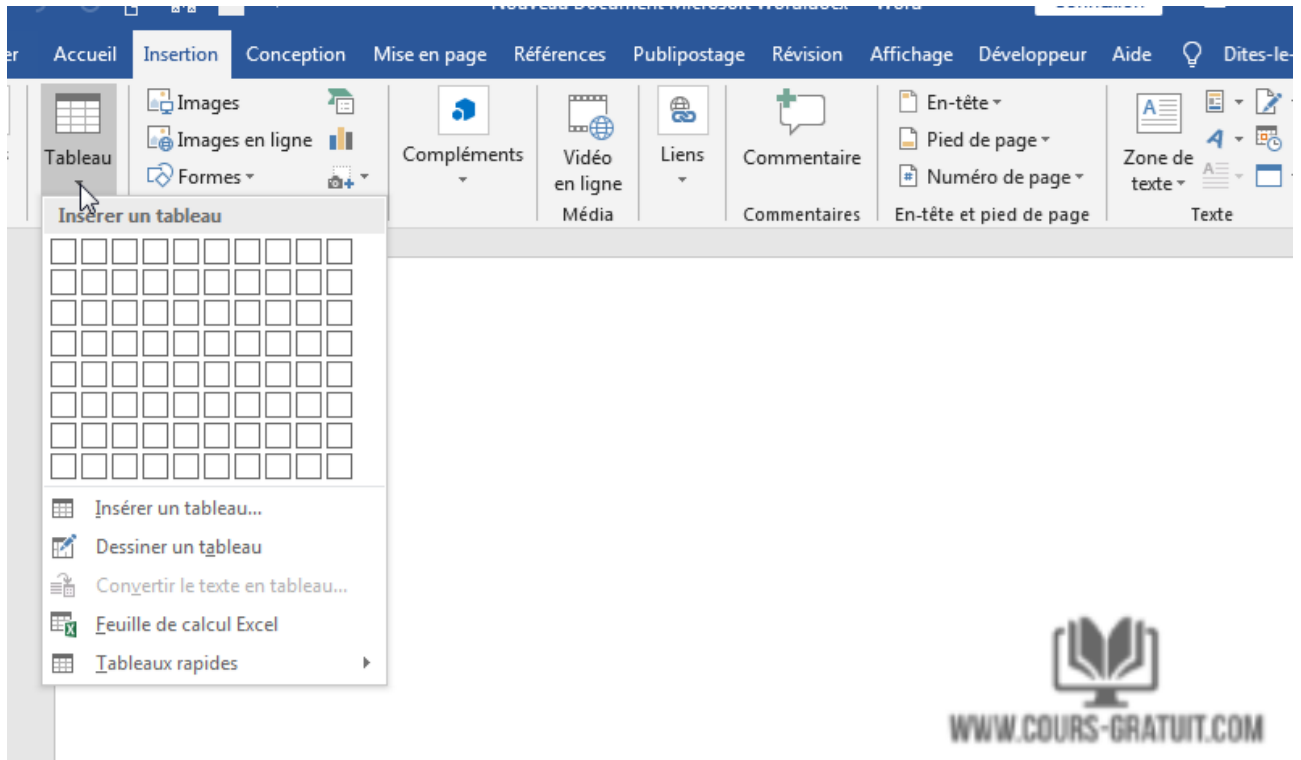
Nouveau Document Microsoft Word.docx - Word

er Accueil Insertion Conception Mise en page Références Publipostage Révision Affichage Développeur Aide Dites-le-

Tableau

Images
Images en ligne
Formes

Compléments

Vidéo en ligne
Média

Liens

Commentaire
Commentaires

En-tête
Pied de page
Numéro de page
En-tête et pied de page

Zone de texte
Texte

Insérer un tableau

Insérer un tableau...
Dessiner un tableau
Convertir le texte en tableau...
Feuille de calcul Excel
Tableaux rapides

WWW.COURS-GRATUIT.COM